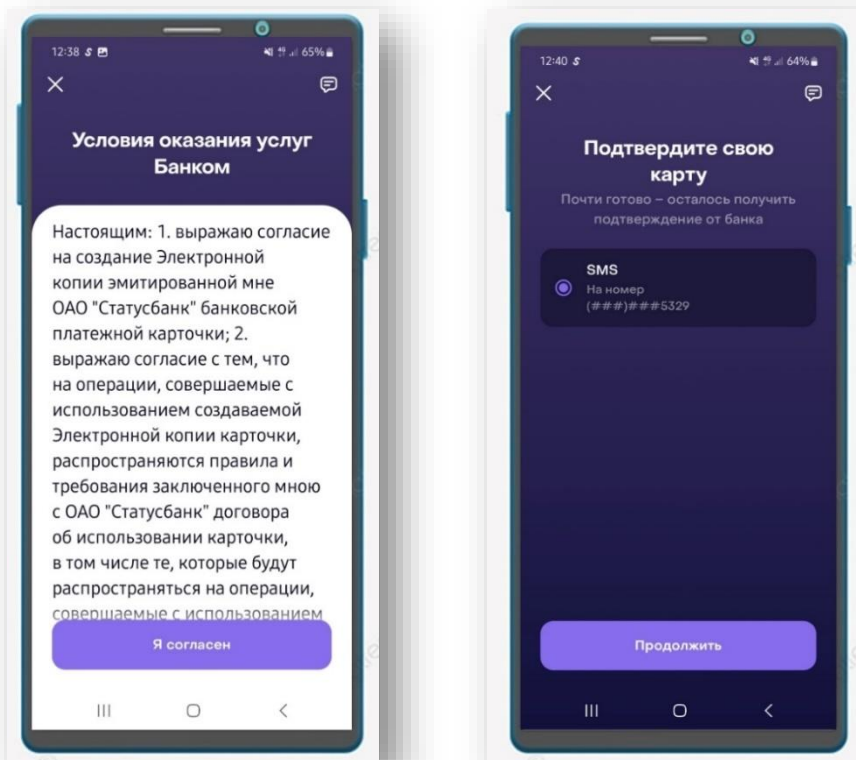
12:38 65%

Условия оказания услуг Банком

Настоящим: 1. выражаю согласие на создание Электронной копии эмитированной мне ОАО "Статусбанк" банковской платежной карточки; 2. выражаю согласие с тем, что на операции, совершаемые с использованием создаваемой Электронной копии карточки, распространяются правила и требования заключенного мною с ОАО "Статусбанк" договора об использовании карточки, в том числе те, которые будут распространяться на операции, совершаемые с использованием

Я согласен

12:40 64%

Подтвердите свою карту

Почти готово – осталось получить подтверждение от банка

SMS
На номер
(###)###5329

Продолжить